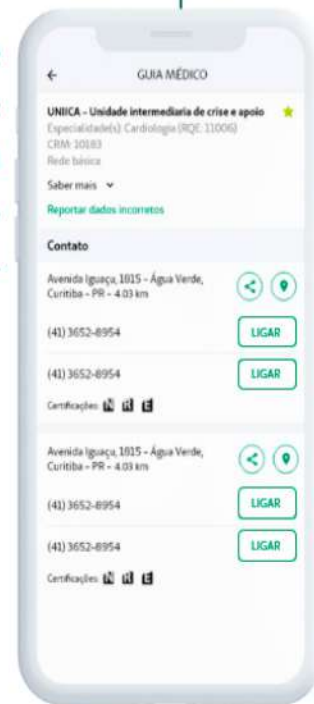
←
GUIA MÉDICO

UNIICA - Unidade intermediaria de crise e apoio
Especialidade(s) Cardiologia (RQE: 11006)
CRM: 10183
Rede básica

Saber mais ⌄

Reportar dados incorretos

Contato

Avenida Iguaçu, 1815 - Água Verde, Curitiba - PR - 4.03 km

(41) 3652-8954
LIGAR

(41) 3652-8954
LIGAR

Certificações

Avenida Iguaçu, 1815 - Água Verde, Curitiba - PR - 4.03 km

(41) 3652-8954
LIGAR

(41) 3652-8954
LIGAR

Certificações